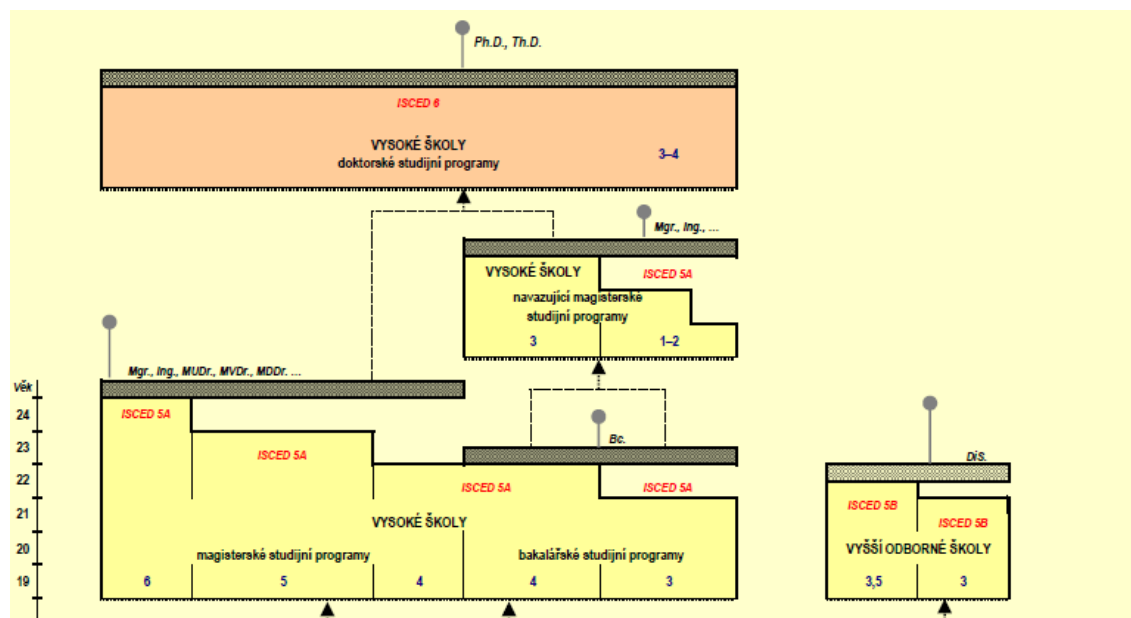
Ph.D., Th.D.

ISCED 6

VYSOKÉ ŠKOLY
doktorské studijní programy

3–4

Mgr., Ing., ...

VYSOKÉ ŠKOLY

ISCED 5A

navazující magisterské studijní programy

3

1–2

Mgr., Ing., MUDr., MVDr., MDDr. ...

Věk

24

23

22

21

20

19

ISCED 5A

ISCED 5A

ISCED 5A

ISCED 5A

Bc.

VYSOKÉ ŠKOLY

magisterské studijní programy

bakalářské studijní programy

6

5

4

4

3

DiS.

ISCED 5B

ISCED 5B

VYŠŠÍ ODBORNÉ ŠKOLY

3,5

3